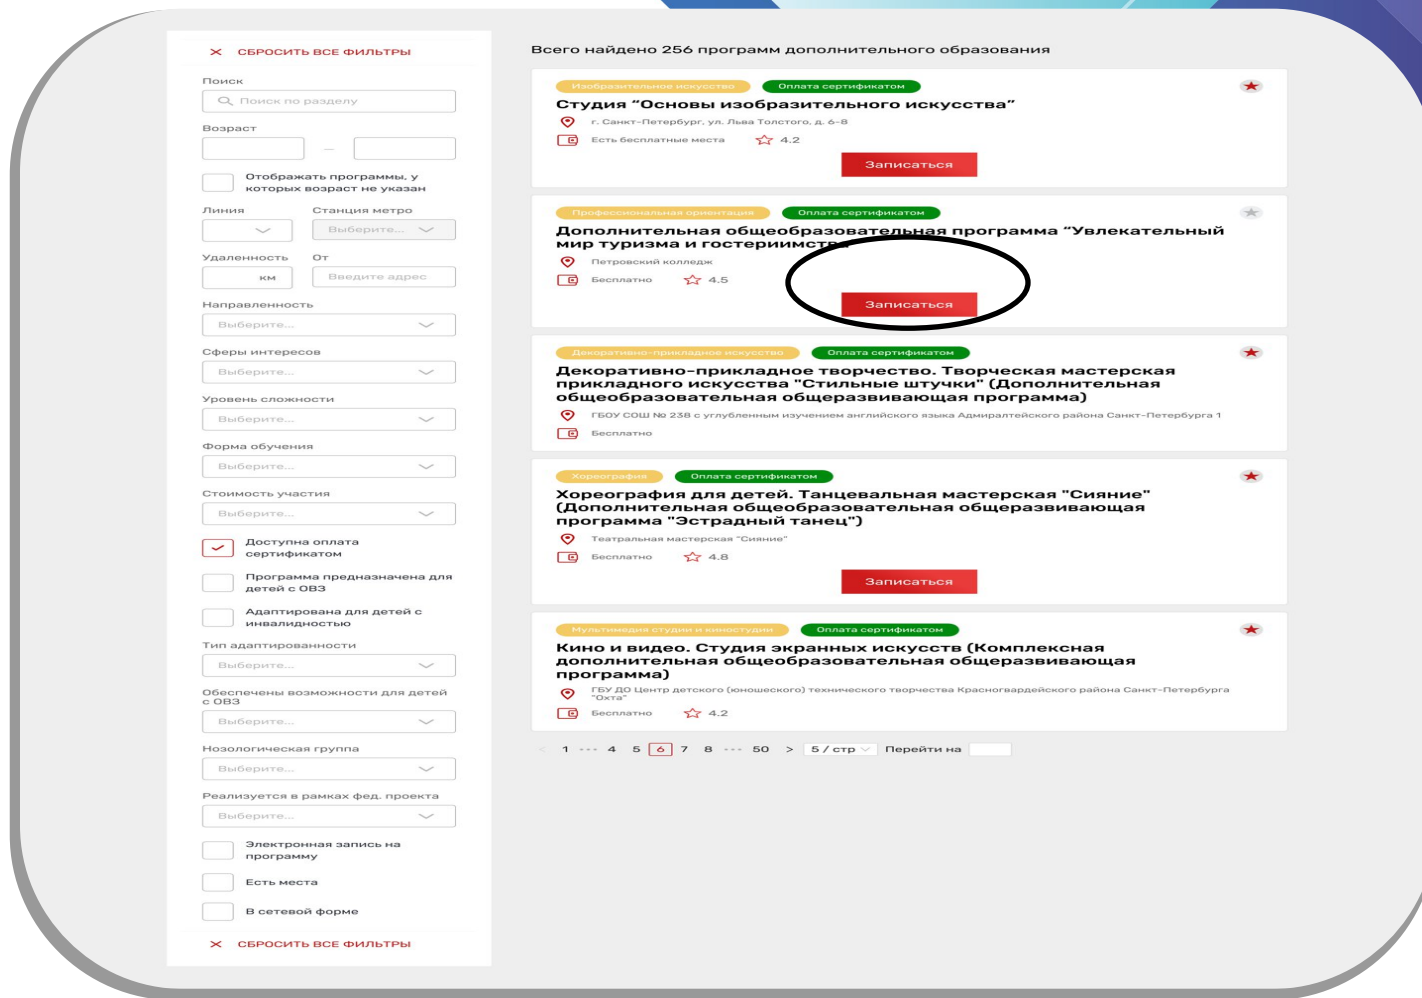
× СБРОСИТЬ ВСЕ ФИЛЬТРЫ

Поиск

Поиск по разделу

Возраст

—

Отображать программы, у которых возраст не указан

Линия

Станция метро

Выберите...

Удаленность

От

км

Введите адрес

Направленность

Выберите...

Сферы интересов

Выберите...

Уровень сложности

Выберите...

Форма обучения

Выберите...

Стоимость участия

Выберите...

Доступна оплата сертификатом

Программа предназначена для детей с ОВЗ

Адаптирована для детей с инвалидностью

Тип адаптированности

Выберите...

Обеспечены возможности для детей с ОВЗ

Выберите...

Нозологическая группа

Выберите...

Реализуется в рамках фед. проекта

Выберите...

Электронная запись на программу

Есть места

В сетевой форме

× СБРОСИТЬ ВСЕ ФИЛЬТРЫ

Всего найдено 256 программ дополнительного образования

Изобразительное искусство | Оплата сертификатом

Студия "Основы изобразительного искусства"

г. Санкт-Петербург, ул. Льва Толстого, д. 6-8

Есть бесплатные места 4.2

Записаться

Профессиональная ориентация | Оплата сертификатом

Дополнительная общеобразовательная программа "Увлекательный мир туризма и гостеприимства"

Петровский колледж

Бесплатно 4.5

Записаться

Декоративно-прикладное искусство | Оплата сертификатом

Декоративно-прикладное творчество. Творческая мастерская прикладного искусства "Стильные штучки" (Дополнительная общеобразовательная общеразвивающая программа)

ГБОУ СОШ № 238 с углубленным изучением английского языка Адмиралтейского района Санкт-Петербурга 1

Бесплатно

Хореография | Оплата сертификатом

Хореография для детей. Танцевальная мастерская "Сияние" (Дополнительная общеобразовательная общеразвивающая программа "Эстрадный танец")

Театральная мастерская "Сияние"

Бесплатно 4.8

Записаться

Мультимедиа студии и киностудии | Оплата сертификатом

Кино и видео. Студия экранных искусств (Комплексная дополнительная общеобразовательная общеразвивающая программа)

ГБУ ДО Центр детского (юношеского) технического творчества Красногвардейского района Санкт-Петербурга "Охта"

Бесплатно 4.2

< 1 ··· 4 5 6 7 8 ··· 50 > 5 / стр Перейти на